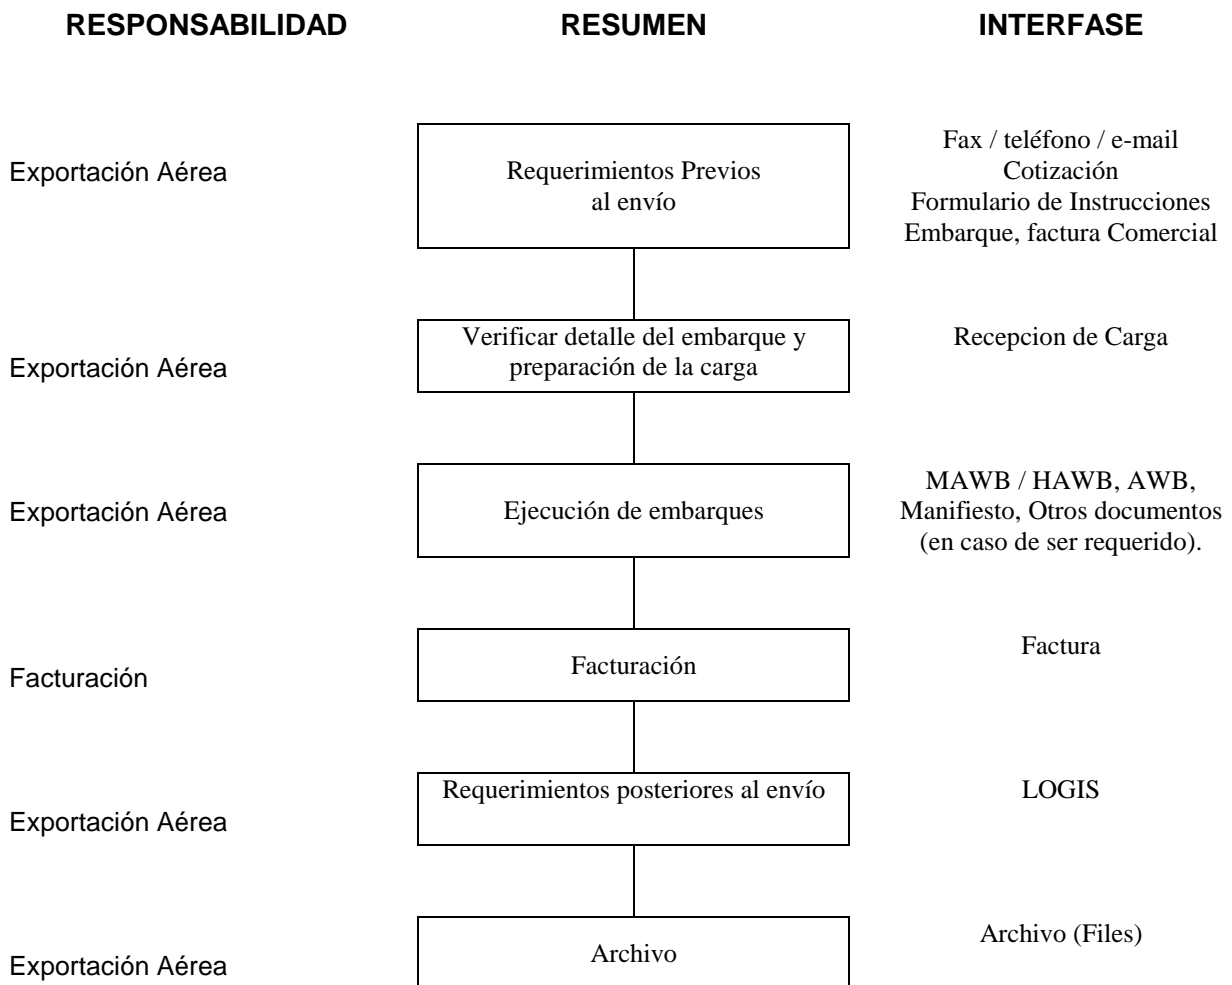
| RESPONSABILIDAD | RESUMEN | INTERFASE |
|---|---|---|
| Exportación Aérea | Requerimientos Previos al envío | Fax / teléfono / e-mail Cotización Formulario de Instrucciones Embarque, factura Comercial |
| Exportación Aérea | Verificar detalle del embarque y preparación de la carga | Recepcion de Carga |
| Exportación Aérea | Ejecución de embarques | MAWB / HAWB, AWB, Manifiesto, Otros documentos (en caso de ser requerido). |
| Facturación | Facturación | Factura |
| Exportación Aérea | Requerimientos posteriores al envío | LOGIS |
| Exportación Aérea | Archivo | Archivo (Files) |